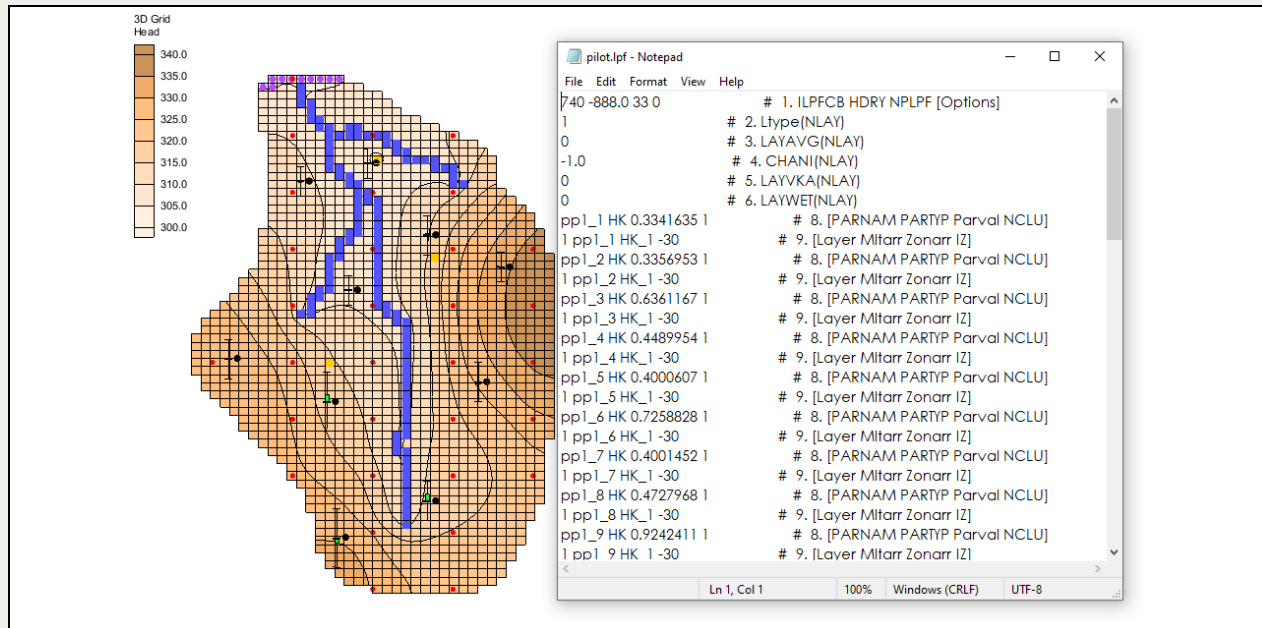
3D Grid
Head
340.0
335.0
330.0
325.0
320.0
315.0
310.0
305.0
300.0

pilot.lpf - Notepad
File Edit Format View Help
740 -888.0 33 0 # 1. ILPFCB HDRY NPLPF [Options]
1 # 2. Ltype(NLAY)
0 # 3. LAYAVG(NLAY)
-1.0 # 4. CHANI(NLAY)
0 # 5. LAYVKA(NLAY)
0 # 6. LAYWET(NLAY)
pp1_1 HK 0.3341635 1 # 8. [PARNAM PARTYP Parval NCLU]
1 pp1_1 HK_1 -30 # 9. [Layer Mltarr Zonarr IZ]
pp1_2 HK 0.3356953 1 # 8. [PARNAM PARTYP Parval NCLU]
1 pp1_2 HK_1 -30 # 9. [Layer Mltarr Zonarr IZ]
pp1_3 HK 0.6361167 1 # 8. [PARNAM PARTYP Parval NCLU]
1 pp1_3 HK_1 -30 # 9. [Layer Mltarr Zonarr IZ]
pp1_4 HK 0.4489954 1 # 8. [PARNAM PARTYP Parval NCLU]
1 pp1_4 HK_1 -30 # 9. [Layer Mltarr Zonarr IZ]
pp1_5 HK 0.4000607 1 # 8. [PARNAM PARTYP Parval NCLU]
1 pp1_5 HK_1 -30 # 9. [Layer Mltarr Zonarr IZ]
pp1_6 HK 0.7258828 1 # 8. [PARNAM PARTYP Parval NCLU]
1 pp1_6 HK_1 -30 # 9. [Layer Mltarr Zonarr IZ]
pp1_7 HK 0.4001452 1 # 8. [PARNAM PARTYP Parval NCLU]
1 pp1_7 HK_1 -30 # 9. [Layer Mltarr Zonarr IZ]
pp1_8 HK 0.4727968 1 # 8. [PARNAM PARTYP Parval NCLU]
1 pp1_8 HK_1 -30 # 9. [Layer Mltarr Zonarr IZ]
pp1_9 HK 0.9242411 1 # 8. [PARNAM PARTYP Parval NCLU]
1 pp1_9 HK_1 -30 # 9. [Layer Mltarr Zonarr IZ]
Ln 1, Col 1 100% Windows (CRLF) UTF-8